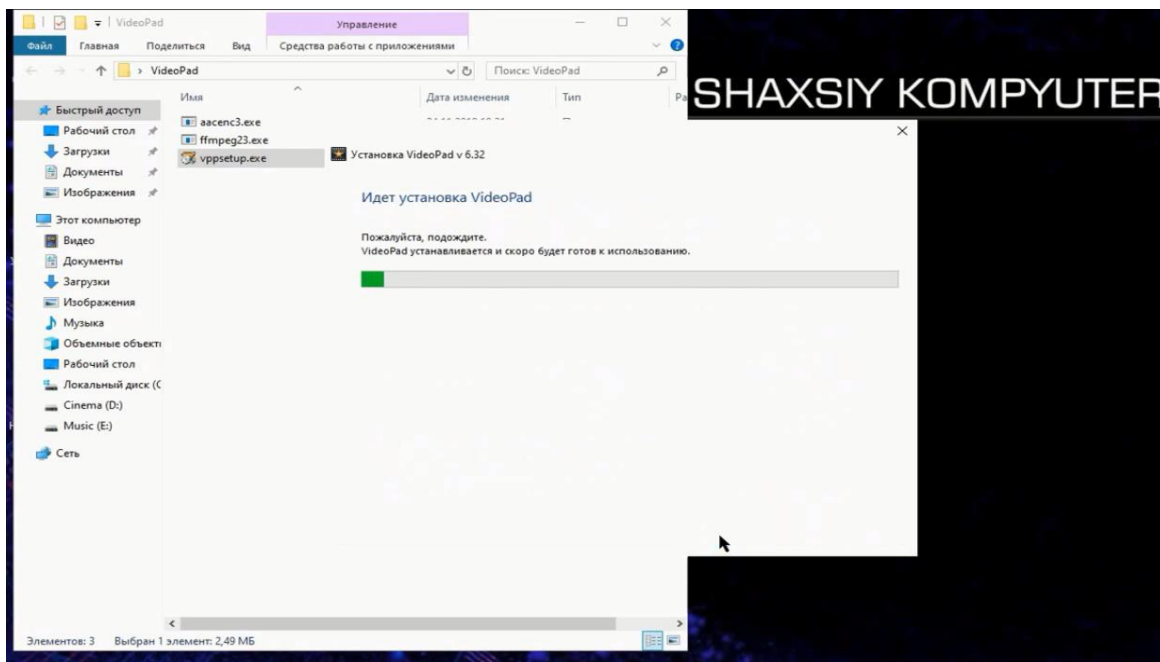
VideoPad
Управление
Файл Главная Поделиться Вид Средства работы с приложениями
VideoPad
Поиск: VideoPad
Имя
Дата изменения
Тип
Ра
Быстрый доступ
Рабочий стол
Загрузки
Документы
Изображения
Этот компьютер
Видео
Документы
Загрузки
Изображения
Музыка
Объемные объекты
Рабочий стол
Локальный диск (C
Cinema (D:)
Music (E:)
Сеть
aacenc3.exe
ffmpeg23.exe
vppsetup.exe
SHAXSIY KOMPYUTER
Установка VideoPad v 6.32
Идет установка VideoPad
Пожалуйста, подождите.
VideoPad устанавливается и скоро будет готов к использованию.
Элементов: 3 Выбран 1 элемент: 2,49 МБ